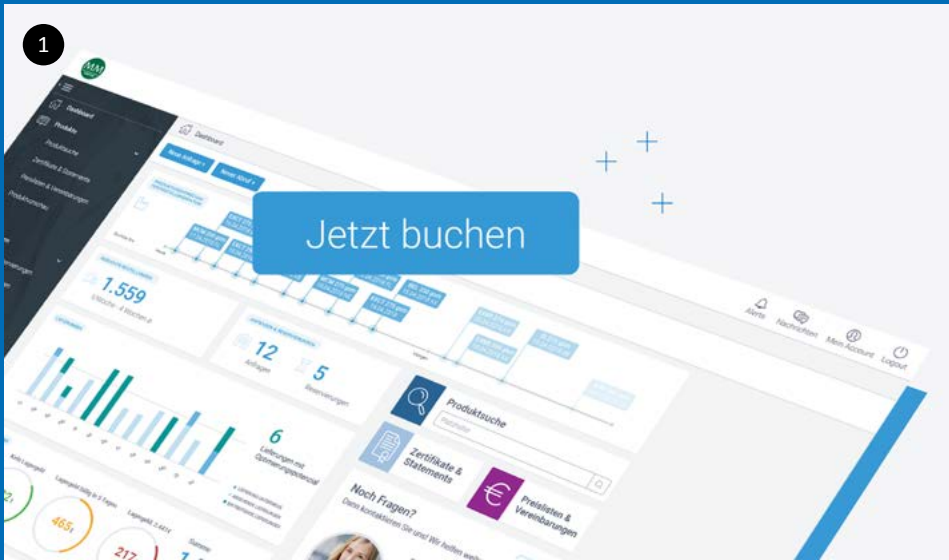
1

Dashboard

Produkte

Produktsuche

Zertifikate & Statements

Preislisten & Vereinbarungen

Dashboard

Neue Anfrage +

Neuer Abruf +

Jetzt buchen

1.559

12

Anfragen

5

Reservierungen

6

Lieferungen mit Optimierungspotenzial

Alerts

Nachrichten

Mein Account

Logout

Produktsuche

Zertifikate & Statements

Preislisten & Vereinbarungen

Noch Fragen?

465

217